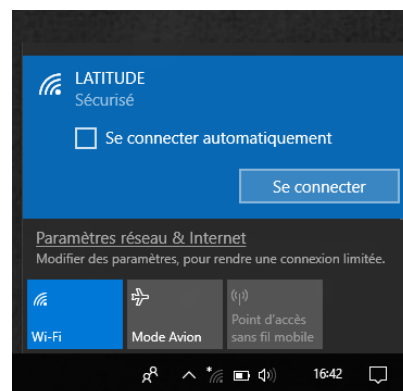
LATITUDE
Sécurisé

Se connecter automatiquement

Se connecter

Paramètres réseau & Internet
Modifier des paramètres, pour rendre une connexion limitée.

Wi-Fi

Mode Avion

Point d'accès sans fil mobile

16:42